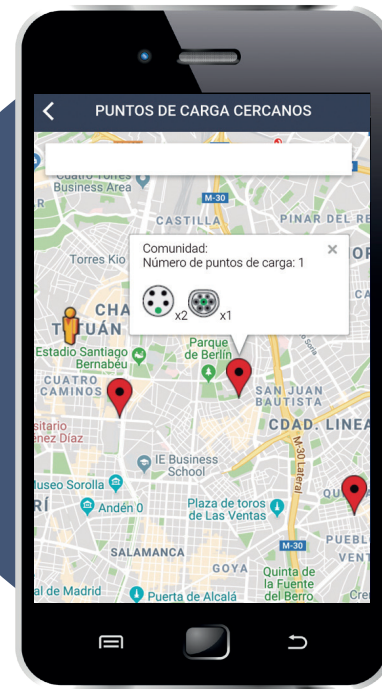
PUNTOS DE CARGA CERCANOS

Cuatro Torres Business Area

M-30

CASTILLA

PINAR DEL RE

Torres Kio

Comunidad:
Número de puntos de carga: 1

×

x2

x1

CHA

TETUÁN

Estadio Santiago Bernabéu

Parque de Berlín

CUATRO CAMINOS

SAN JUAN BAUTISTA

CDAD. LINEA

sitario nez Díaz

IE Business School

M-30 Lateral

useo Sorolla

Andén 0

Plaza de toros de Las Ventas

QU

PUEBL

M-30

VENT

SALAMANCA

GOYA

Quinta de la Fuente del Berro

de Madrid

Puerta de Alcalá

Cre